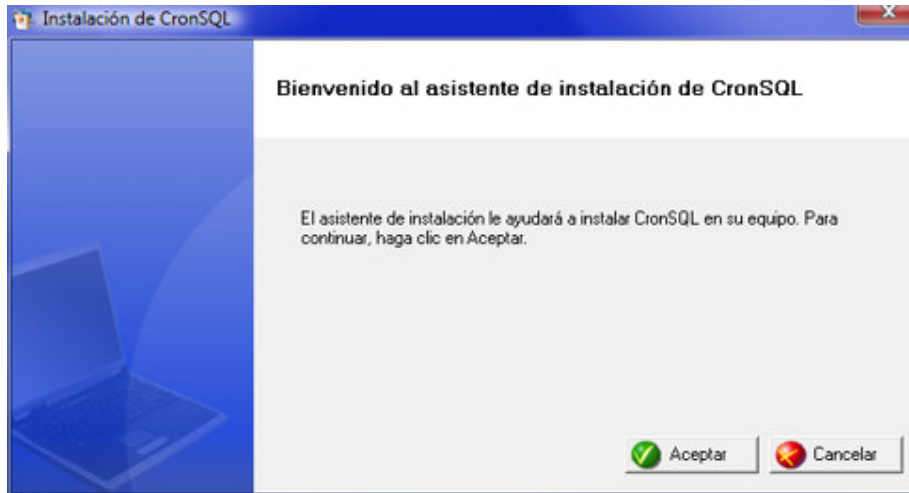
Instalación de CronSQL

Bienvenido al asistente de instalación de CronSQL

El asistente de instalación le ayudará a instalar CronSQL en su equipo. Para continuar, haga clic en Aceptar.

Aceptar

Cancelar